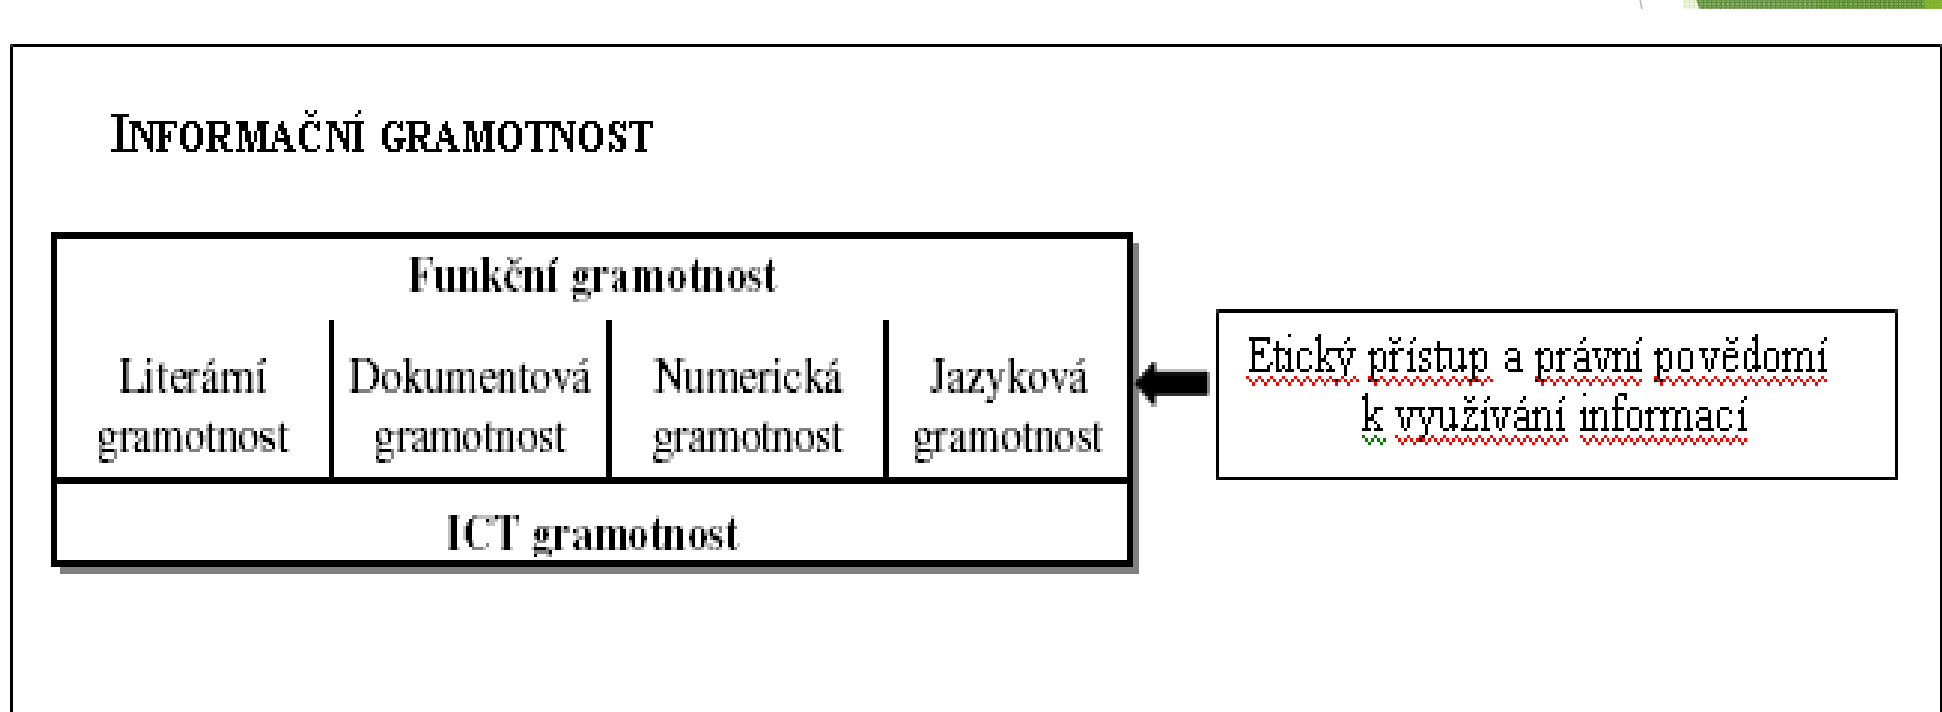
INFORMAČNÍ GRAMOTNOST

Funkční gramotnost

Literární gramotnost

Dokumentová gramotnost

Numerická gramotnost

Jazyková gramotnost

ICT gramotnost

Etický přístup a právní povědomí k využívání informací